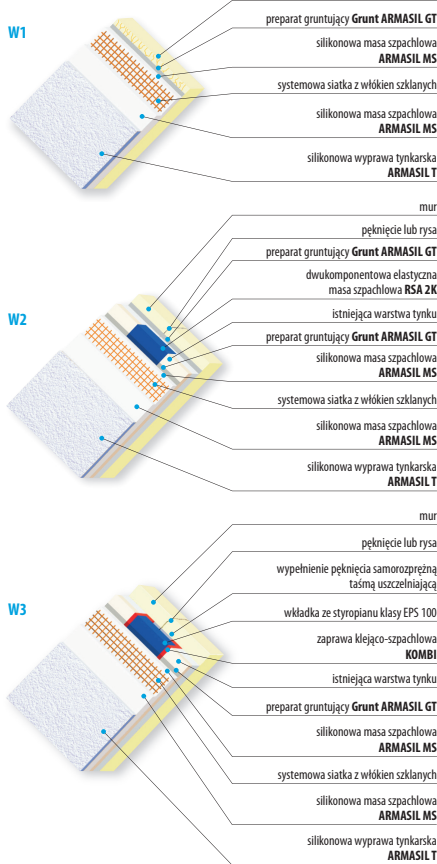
W1

preparat gruntujący **Grunt ARMASIL GT**

silikonowa masa szpachlowa **ARMASIL MS**

systemowa siatka z włókien szklanych

silikonowa masa szpachlowa **ARMASIL MS**

silikonowa wyprawa tynkarska **ARMASIL T**

W2

mur

pęknięcie lub rysa

preparat gruntujący **Grunt ARMASIL GT**

dwukomponentowa elastyczna masa szpachlowa **RSA 2K**

istniejąca warstwa tynku

preparat gruntujący **Grunt ARMASIL GT**

silikonowa masa szpachlowa **ARMASIL MS**

systemowa siatka z włókien szklanych

silikonowa masa szpachlowa **ARMASIL MS**

silikonowa wyprawa tynkarska **ARMASIL T**

W3

mur

pęknięcie lub rysa

wypełnienie pęknięcia samorozprężną taśmą uszczelniającą

wkładka ze styropianu klasy EPS 100

zaprawa klejąco-szpachlowa **KOMBI**

istniejąca warstwa tynku

preparat gruntujący **Grunt ARMASIL GT**

silikonowa masa szpachlowa **ARMASIL MS**

systemowa siatka z włókien szklanych

silikonowa masa szpachlowa **ARMASIL MS**

silikonowa wyprawa tynkarska **ARMASIL T**